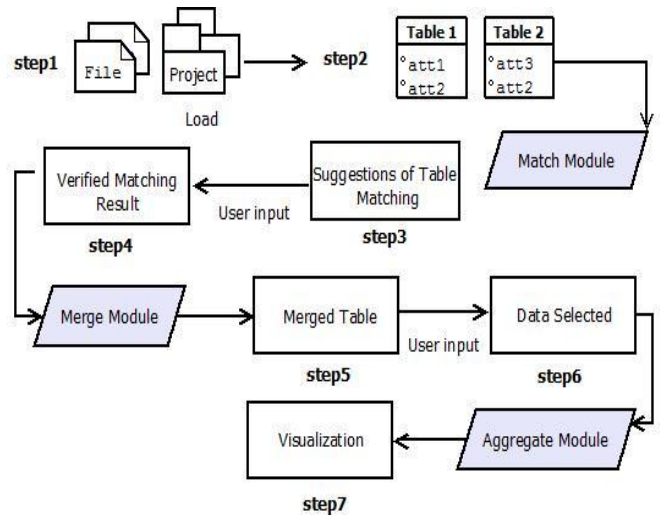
step1

File

Project

Load

step2

| Table 1 |
|---|
| °att1 |
| °att2 |

| Table 2 |
|---|
| °att3 |
| °att2 |

Match Module

Suggestions of Table Matching

step3

User input

Verified Matching Result

step4

Merge Module

Merged Table

step5

User input

Data Selected

step6

Aggregate Module

Visualization

step7